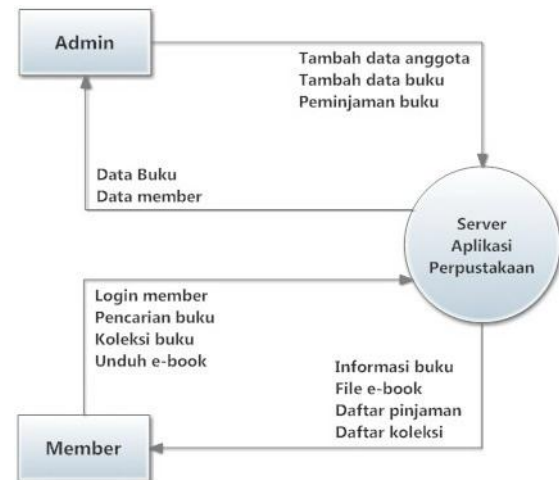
Admin

Tambah data anggota
Tambah data buku
Peminjaman buku

Data Buku
Data member

Server
Aplikasi
Perpustakaan

Login member
Pencarian buku
Koleksi buku
Unduh e-book

Informasi buku
File e-book
Daftar pinjaman
Daftar koleksi

Member